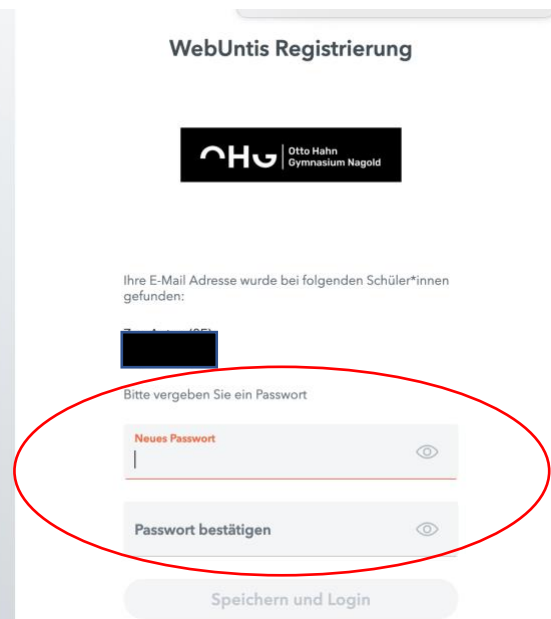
WebUntis Registrierung

OHG Otto Hahn Gymnasium Nagold

Ihre E-Mail Adresse wurde bei folgenden Schüler*innen gefunden:

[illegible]

Bitte vergeben Sie ein Passwort

Neues Passwort

Passwort bestätigen

Speichern und Login